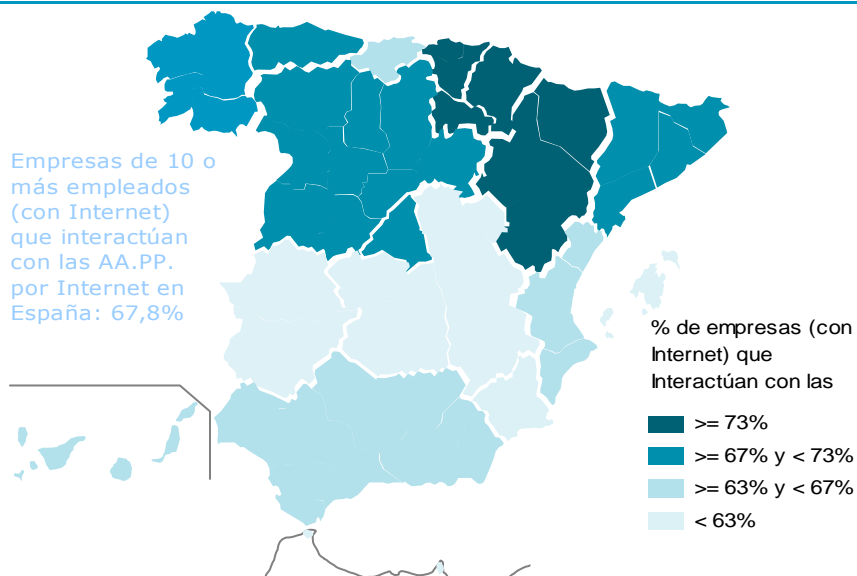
Empresas de 10 o más empleados (con Internet) que interactúan con las AA.PP. por Internet en España: 67,8%

% de empresas (con Internet) que Interactúan con las

>= 73%

>= 67% y < 73%

>= 63% y < 67%

< 63%